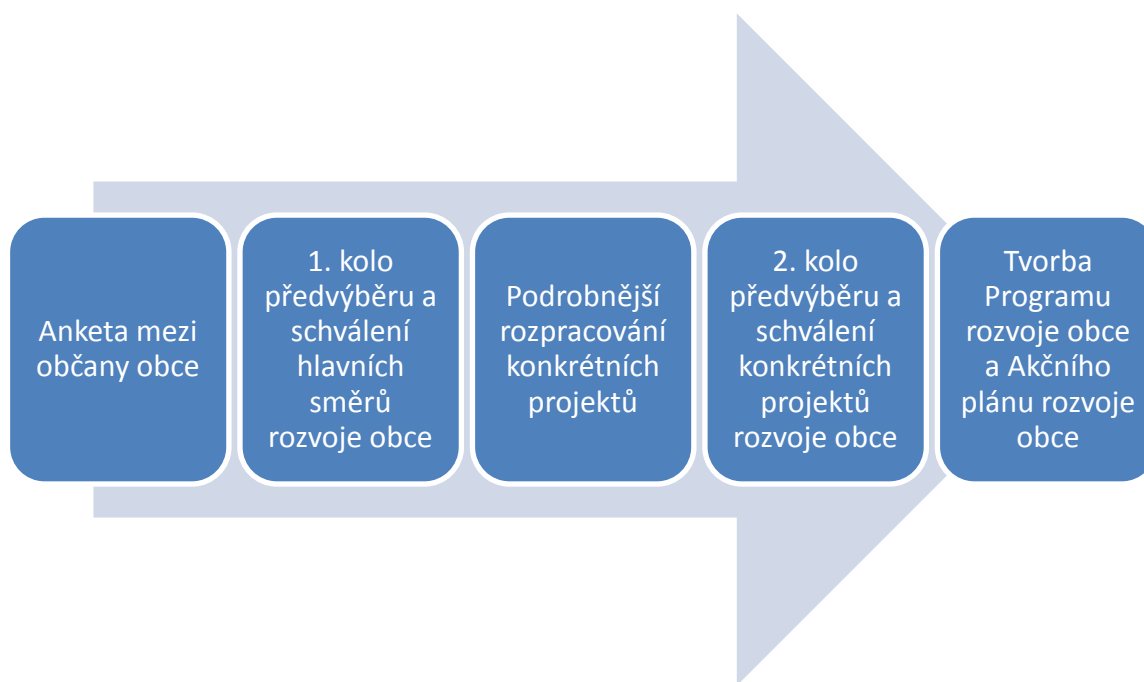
Anketa mezi občany obce

1. kolo předvýběru a schválení hlavních směrů rozvoje obce

Podrobnější rozpracování konkrétních projektů

2. kolo předvýběru a schválení konkrétních projektů rozvoje obce

Tvorba Programu rozvoje obce a Akčního plánu rozvoje obce